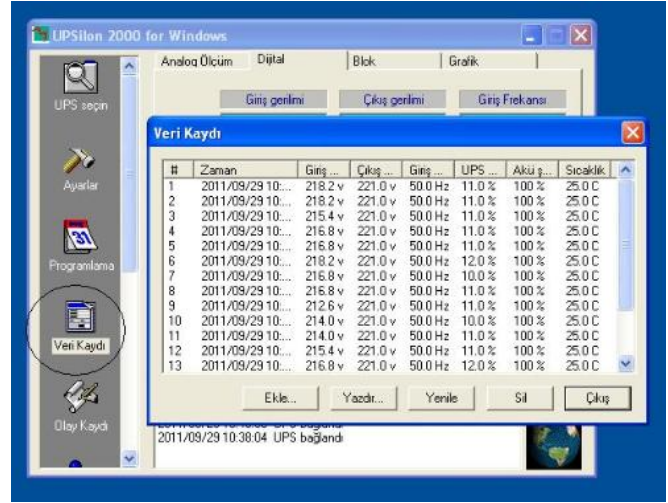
UPSilon 2000 for Windows

UPS seçin

Ayarlar

Programlama

Veri Kaydı

Olay Kaydı

Analog Ölçüm | Dijital | Blok | Grafik

Giriş gerilimi | Çıkış gerilimi | Giriş Frekansı

Veri Kaydı

| # | Zaman | Giriş ... | Çıkış ... | Giriş ... | UPS ... | Akü ş... | Sıcaklık |
|---|---|---|---|---|---|---|---|
| 1 | 2011/09/29 10:... | 218.2 v | 221.0 v | 50.0 Hz | 11.0 % | 100 % | 25.0 C |
| 2 | 2011/09/29 10:... | 218.2 v | 221.0 v | 50.0 Hz | 11.0 % | 100 % | 25.0 C |
| 3 | 2011/09/29 10:... | 215.4 v | 221.0 v | 50.0 Hz | 11.0 % | 100 % | 25.0 C |
| 4 | 2011/09/29 10:... | 216.8 v | 221.0 v | 50.0 Hz | 11.0 % | 100 % | 25.0 C |
| 5 | 2011/09/29 10:... | 216.8 v | 221.0 v | 50.0 Hz | 11.0 % | 100 % | 25.0 C |
| 6 | 2011/09/29 10:... | 218.2 v | 221.0 v | 50.0 Hz | 12.0 % | 100 % | 25.0 C |
| 7 | 2011/09/29 10:... | 216.8 v | 221.0 v | 50.0 Hz | 10.0 % | 100 % | 25.0 C |
| 8 | 2011/09/29 10:... | 216.8 v | 221.0 v | 50.0 Hz | 11.0 % | 100 % | 25.0 C |
| 9 | 2011/09/29 10:... | 212.6 v | 221.0 v | 50.0 Hz | 11.0 % | 100 % | 25.0 C |
| 10 | 2011/09/29 10:... | 214.0 v | 221.0 v | 50.0 Hz | 10.0 % | 100 % | 25.0 C |
| 11 | 2011/09/29 10:... | 214.0 v | 221.0 v | 50.0 Hz | 11.0 % | 100 % | 25.0 C |
| 12 | 2011/09/29 10:... | 215.4 v | 221.0 v | 50.0 Hz | 11.0 % | 100 % | 25.0 C |
| 13 | 2011/09/29 10:... | 216.8 v | 221.0 v | 50.0 Hz | 12.0 % | 100 % | 25.0 C |

Ekle... | Yazdır... | Yenile | Sil | Çıkış

2011/09/29 10:38:04 UPS bağlandı